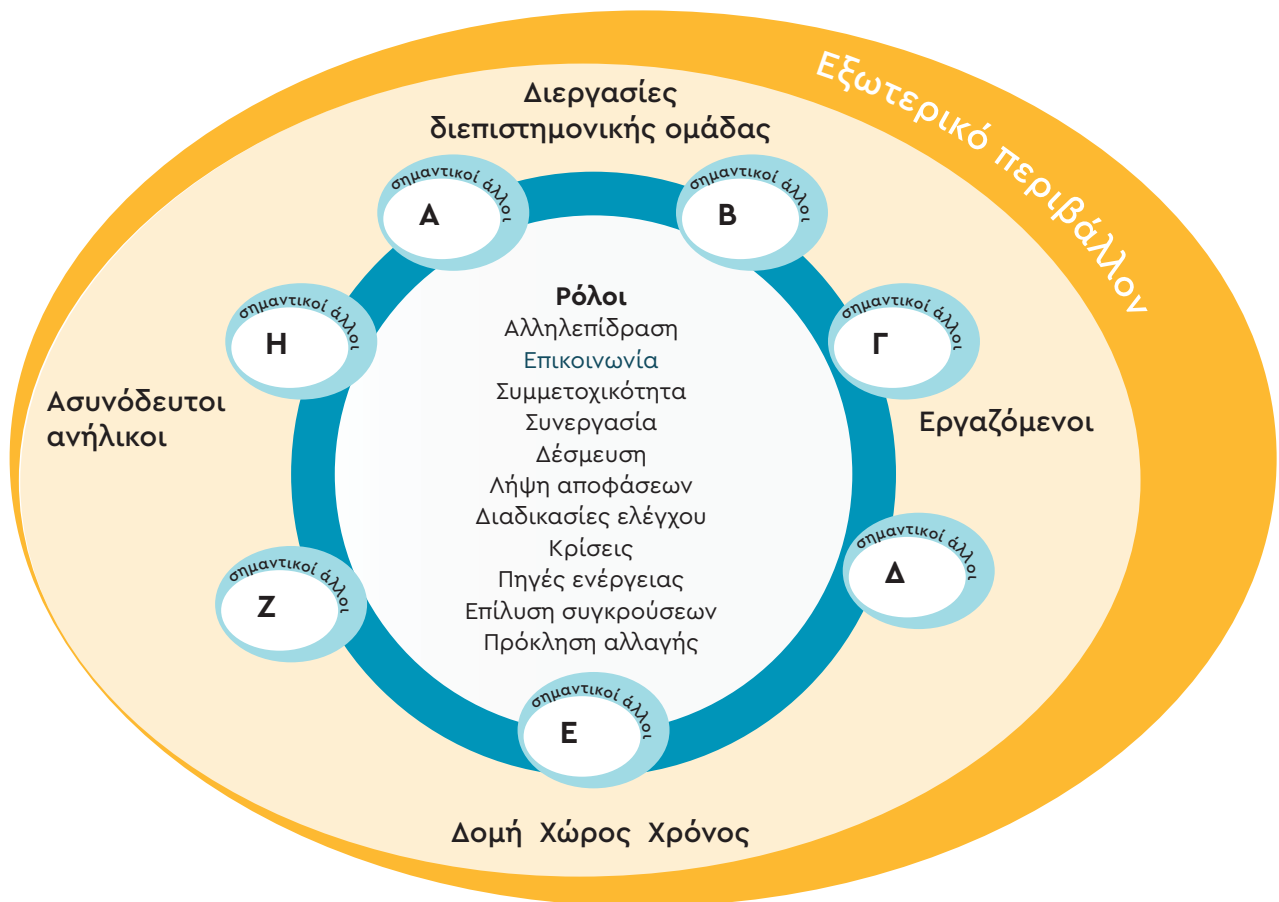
Εξωτερικό περιβάλλον

Διεργασίες διεπιστημονικής ομάδας

σημαντικοί άλλοι
Α

σημαντικοί άλλοι
Β

σημαντικοί άλλοι
Γ

σημαντικοί άλλοι
Δ

σημαντικοί άλλοι
Ε

σημαντικοί άλλοι
Ζ

σημαντικοί άλλοι
Η

Ρόλοι
Αλληλεπίδραση
Επικοινωνία
Συμμετοχικότητα
Συνεργασία
Δέσμευση
Λήψη αποφάσεων
Διαδικασίες ελέγχου
Κρίσεις
Πηγές ενέργειας
Επίλυση συγκρούσεων
Πρόκληση αλλαγής

Ασυνόδευτοι ανήλικοι

Εργαζόμενοι

Δομή Χώρος Χρόνος